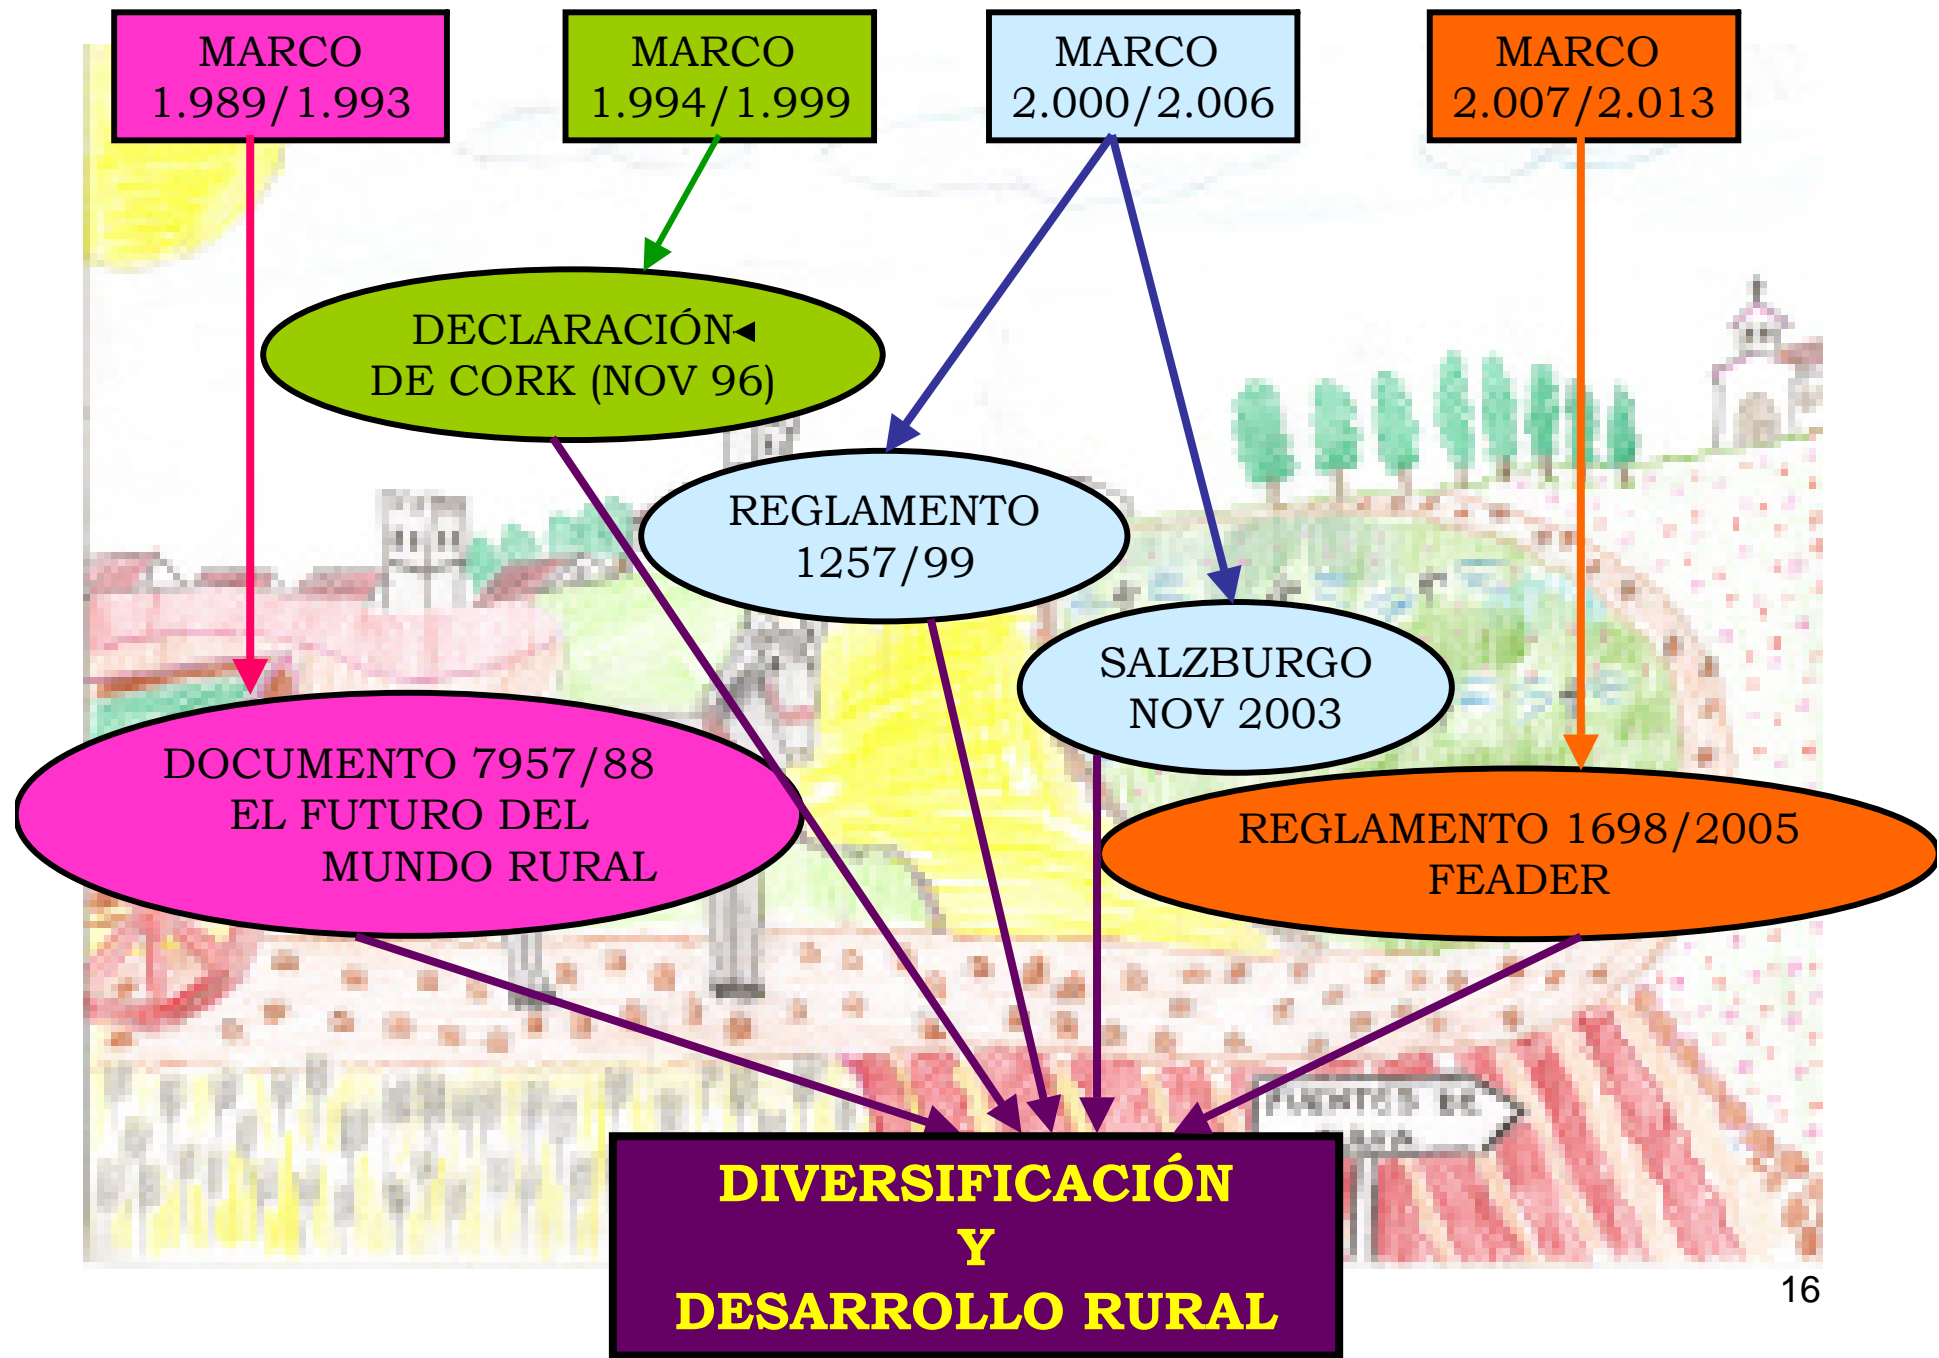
MARCO 1.989/1.993

MARCO 1.994/1.999

MARCO 2.000/2.006

MARCO 2.007/2.013

DECLARACIÓN DE CORK (NOV 96)

REGLAMENTO 1257/99

SALZBURGO NOV 2003

DOCUMENTO 7957/88 EL FUTURO DEL MUNDO RURAL

REGLAMENTO 1698/2005 FEADER

FUENTES DE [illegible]

DIVERSIFICACIÓN Y DESARROLLO RURAL

16